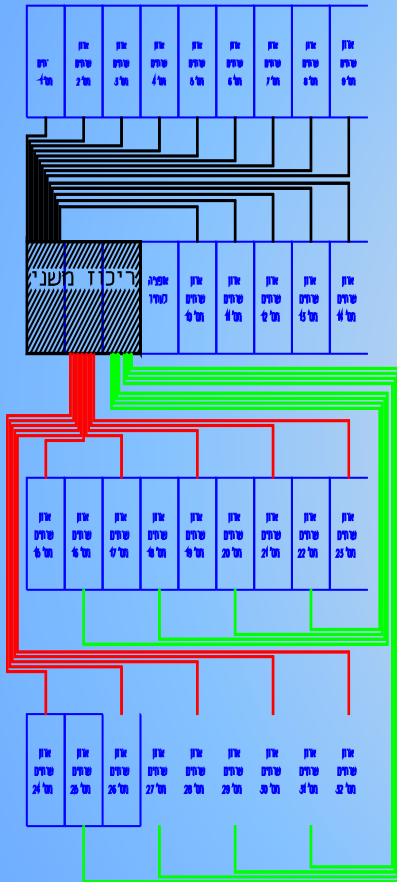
ארון שרתים מס' 9
ארון שרתים מס' 8
ארון שרתים מס' 7
ארון שרתים מס' 6
ארון שרתים מס' 5
ארון שרתים מס' 4
ארון שרתים מס' 3
ארון שרתים מס' 2
ארון מס' 1

ריכוז משני

ארון שרתים מס' 14
ארון שרתים מס' 13
ארון שרתים מס' 12
ארון שרתים מס' 11
ארון שרתים מס' 10
אופציה לגידול

ארון שרתים מס' 23
ארון שרתים מס' 22
ארון שרתים מס' 21
ארון שרתים מס' 20
ארון שרתים מס' 19
ארון שרתים מס' 18
ארון שרתים מס' 17
ארון שרתים מס' 16
ארון שרתים מס' 15

ארון שרתים מס' 32
ארון שרתים מס' 31
ארון שרתים מס' 30
ארון שרתים מס' 29
ארון שרתים מס' 28
ארון שרתים מס' 27
ארון שרתים מס' 26
ארון שרתים מס' 25
ארון שרתים מס' 24